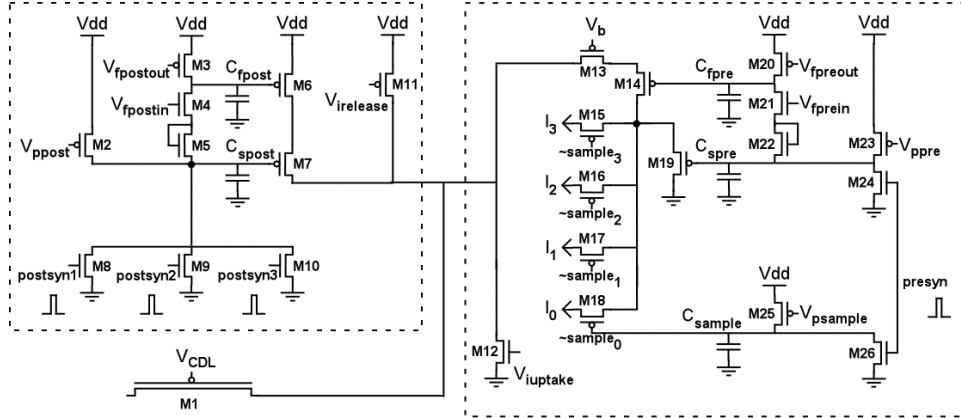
Vdd
Vdd
Vdd
Vdd
$V_{fpostout}$
M3
$C_{fpost}$
M6
M11
$V_{fpostin}$
M4
$V_{irelease}$
M5
$V_{ppost}$
M2
$C_{spost}$
M7
postsyn1
M8
postsyn2
M9
postsyn3
M10
$V_{CDL}$
M1
$V_b$
Vdd
Vdd
M13
M14
$C_{fpre}$
M20
$V_{fpreout}$
M21
$V_{fprein}$
$I_3$
M15
M22
~$sample_3$
M19
$C_{spre}$
M23
$V_{ppre}$
$I_2$
M16
M24
~$sample_2$
$I_1$
M17
~$sample_1$
presyn
Vdd
$I_0$
M18
~$sample_0$
$C_{sample}$
M25
$V_{psample}$
M12
$V_{iuptake}$
M26